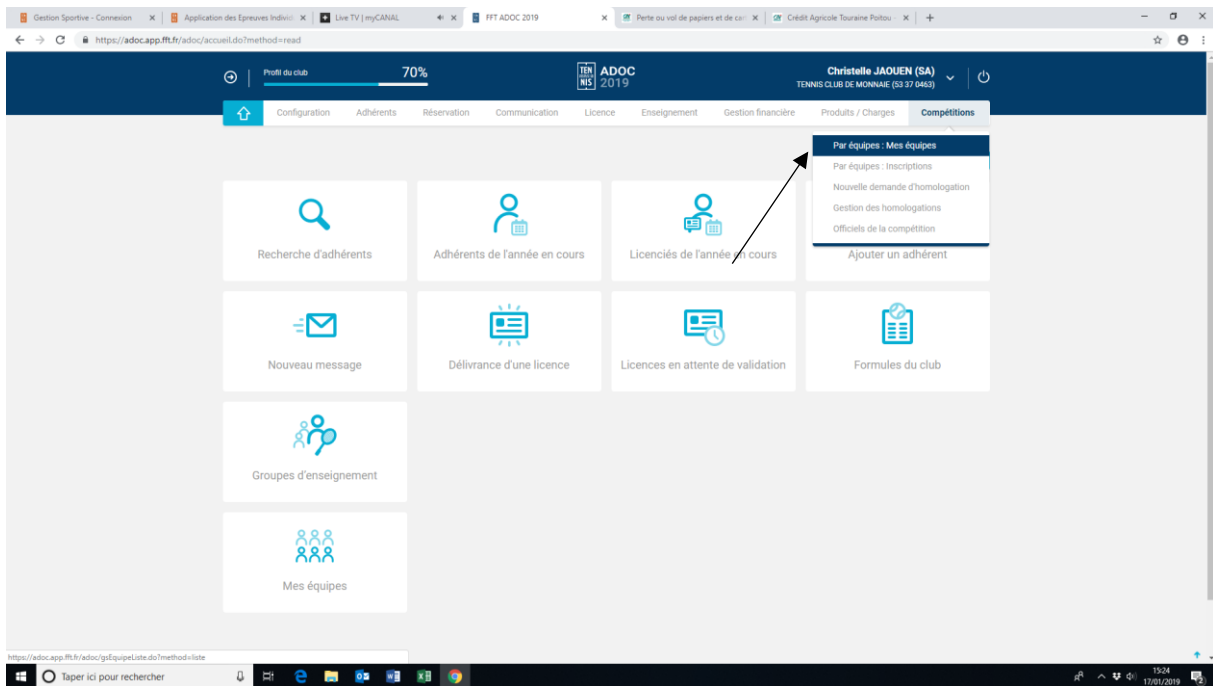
Gestion Sportive - Connexion | Application des Epreuves Individ | Live TV | myCANAL | FFT ADOC 2019 | Perte ou vol de papiers et de ca | Crédit Agricole Touraine Poitou

https://adoc.app.fft.fr/adoc/accueil.do?method=read

Profil du club 70%

TEN NIS ADOC 2019

Christelle JAOUEN (SA)
TENNIS CLUB DE MONNAIE (53 37 0463)

Configuration | Adhérents | Réservation | Communication | Licence | Enseignement | Gestion financière | Produits / Charges | Compétitions

Par équipes : Mes équipes
Par équipes : Inscriptions
Nouvelle demande d'homologation
Gestion des homologations
Officiels de la compétition

Recherche d'adhérents

Adhérents de l'année en cours

Licenciés de l'année en cours

Ajouter un adhérent

Nouveau message

Délivrance d'une licence

Licences en attente de validation

Formules du club

Groupes d'enseignement

Mes équipes

https://adoc.app.fft.fr/adoc/gsEquipeListe.do?method=liste

Taper ici pour rechercher

15:24
17/01/2019